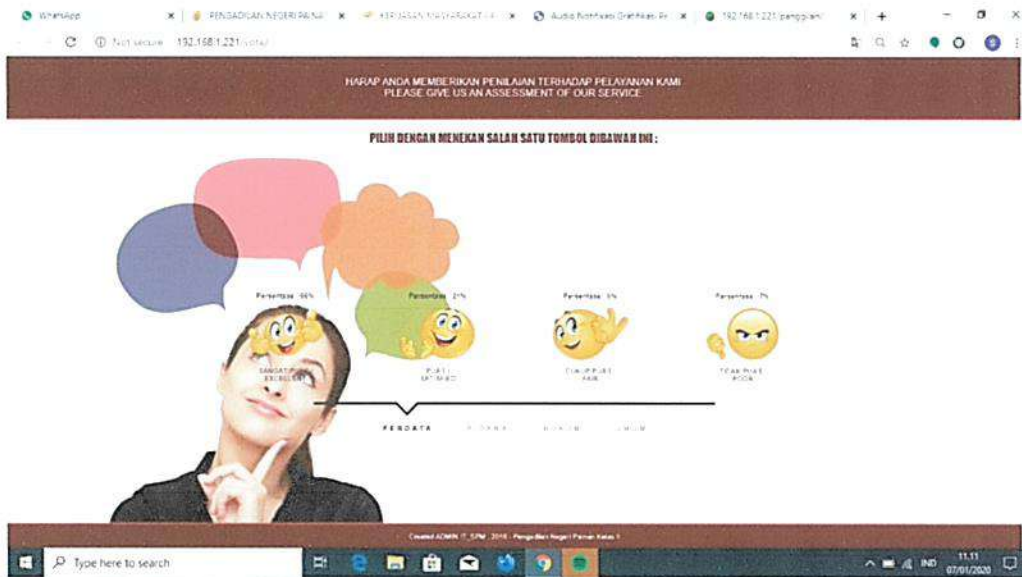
WhatsApp | PENGADILAN NEGERI PAINAN | KEPUASAN MASYARAKAT | Audio Notifikasi Grafikasi | 192.168.1.221/panggilan

Not secure | 192.168.1.221/vote/

HARAP ANDA MEMBERIKAN PENILAIAN TERHADAP PELAYANAN KAMI
PLEASE GIVE US AN ASSESSMENT OF OUR SERVICE

PILIH DENGAN MENEKAN SALAH SATU TOMBOL DIBAWAH INI :

Persentase : 66%
SANGAT PUAS
EXCELLENT

Persentase : 21%
PUAS
SATISFIED

Persentase : 6%
CUKUP PUAS
FAIR

Persentase : 7%
TIDAK PUAS
POOR

PERDATA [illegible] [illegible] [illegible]

Created ADMIN IT_SPM - 2019 - Pengadilan Negeri Painan Kelas II

Type here to search

IND 11.11 07/01/2020